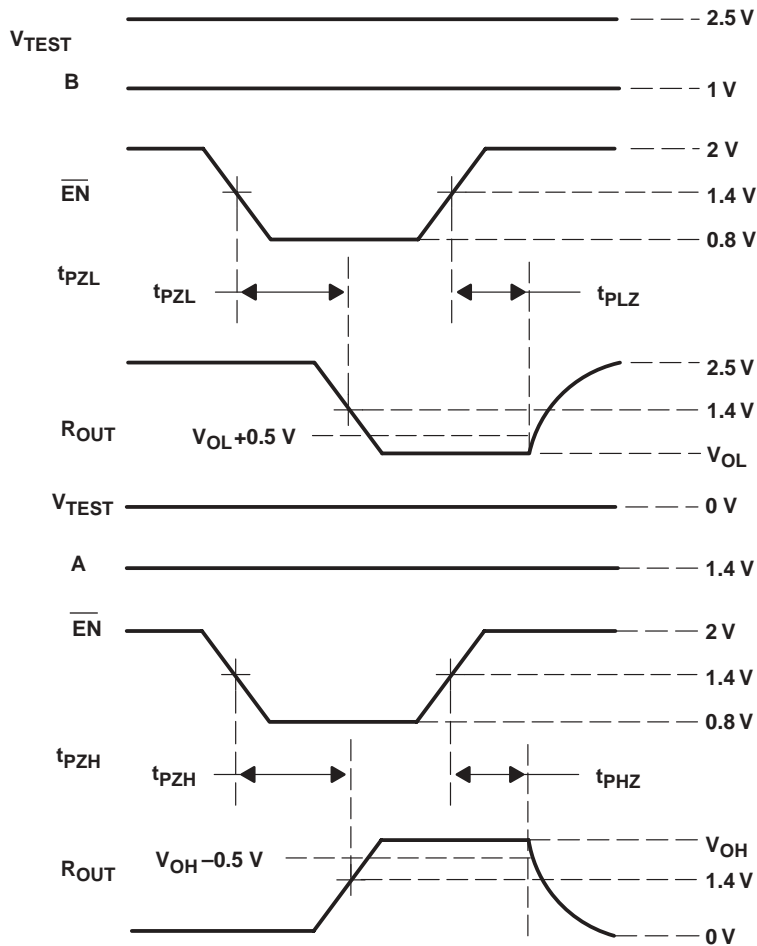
$V_{TEST}$

2.5 V

B

1 V

$\overline{EN}$

2 V

1.4 V

0.8 V

$t_{PZL}$

$t_{PZL}$

$t_{PLZ}$

$R_{OUT}$

2.5 V

1.4 V

$V_{OL}$+0.5 V

$V_{OL}$

$V_{TEST}$

0 V

A

1.4 V

$\overline{EN}$

2 V

1.4 V

0.8 V

$t_{PZH}$

$t_{PZH}$

$t_{PHZ}$

$R_{OUT}$

$V_{OH}$ –0.5 V

$V_{OH}$

1.4 V

0 V